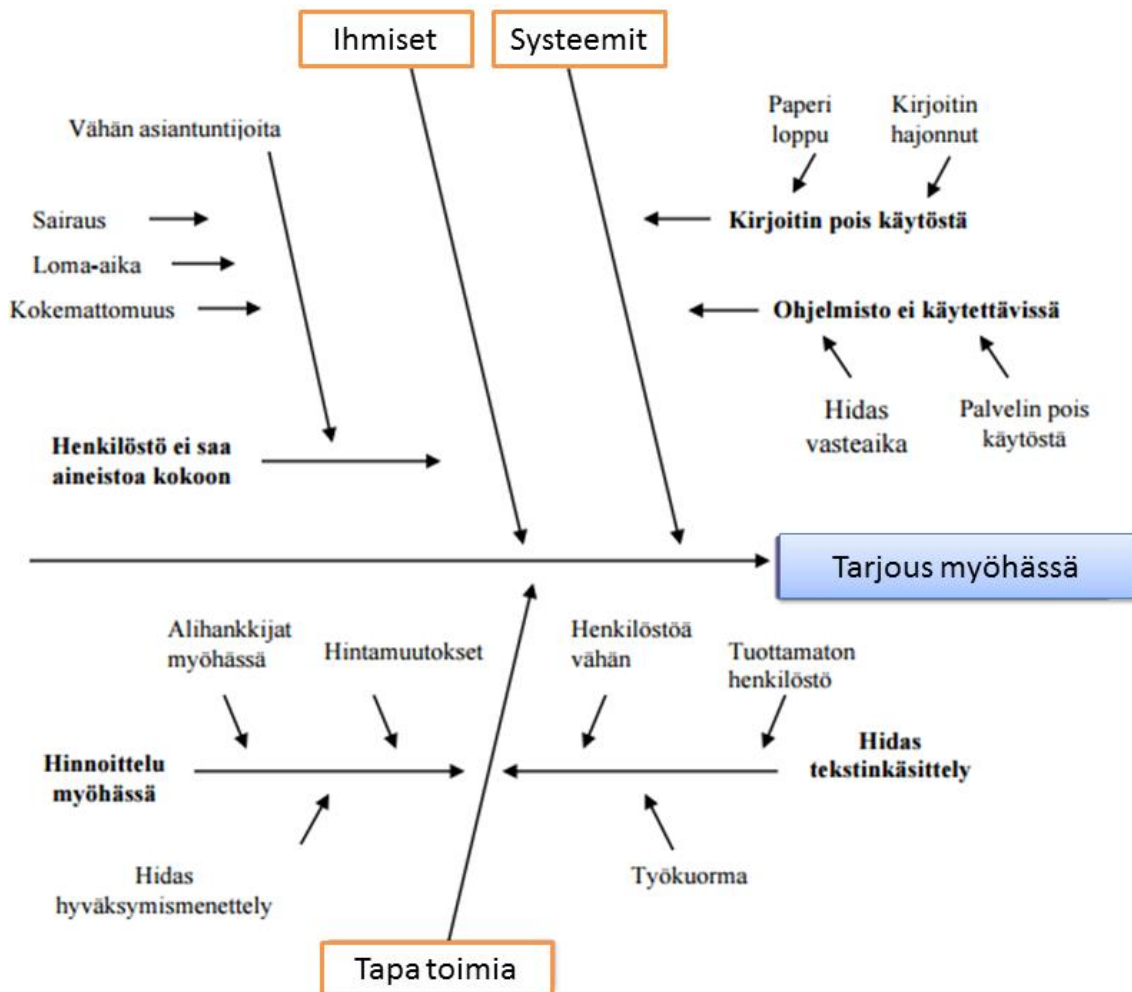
Ihmiset

Systeemit

Vähän asiantuntijoita

Sairaus

Loma-aika

Kokemattomuus

Henkilöstö ei saa aineistoa kokoon

Paperi loppu

Kirjoitin hajonnut

Kirjoitin pois käytöstä

Ohjelmisto ei käytettävissä

Hidas vasteaika

Palvelin pois käytöstä

Tarjous myöhässä

Alihankkijat myöhässä

Hintamuutokset

Hinnoittelu myöhässä

Hidas hyväksymismenettely

Henkilöstöä vähän

Tuottamaton henkilöstö

Hidas tekstinkäsittely

Työkuorma

Tapa toimia